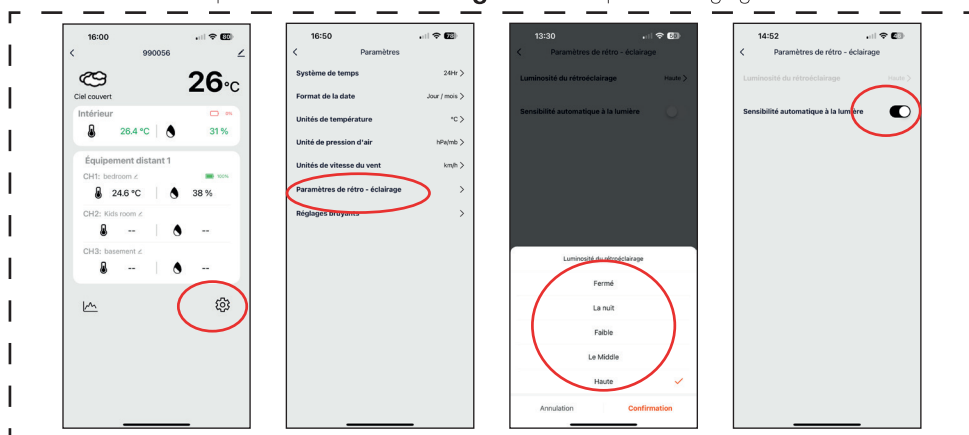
16:00
990056
26°C
Ciel couvert
Intérieur
0%
26.4 °C
31 %
Équipement distant 1
CH1: bedroom
100%
24.6 °C
38 %
CH2: Kids room
--
--
CH3: basement
--
--

16:50
78
Paramètres
Système de temps
24Hr
Format de la date
Jour / mois
Unités de température
°C
Unité de pression d'air
hPa/mb
Unités de vitesse du vent
km/h
Paramètres de rétro - éclairage
Réglages bruyants

13:30
Paramètres de rétro - éclairage
Luminosité du rétroéclairage
Haute
Sensibilité automatique à la lumière
Luminosité du rétroéclairage
Fermé
La nuit
Faible
Le Middle
Haute
Annulation
Confirmation

14:52
Paramètres de rétro - éclairage
Luminosité du rétroéclairage
Haute
Sensibilité automatique à la lumière